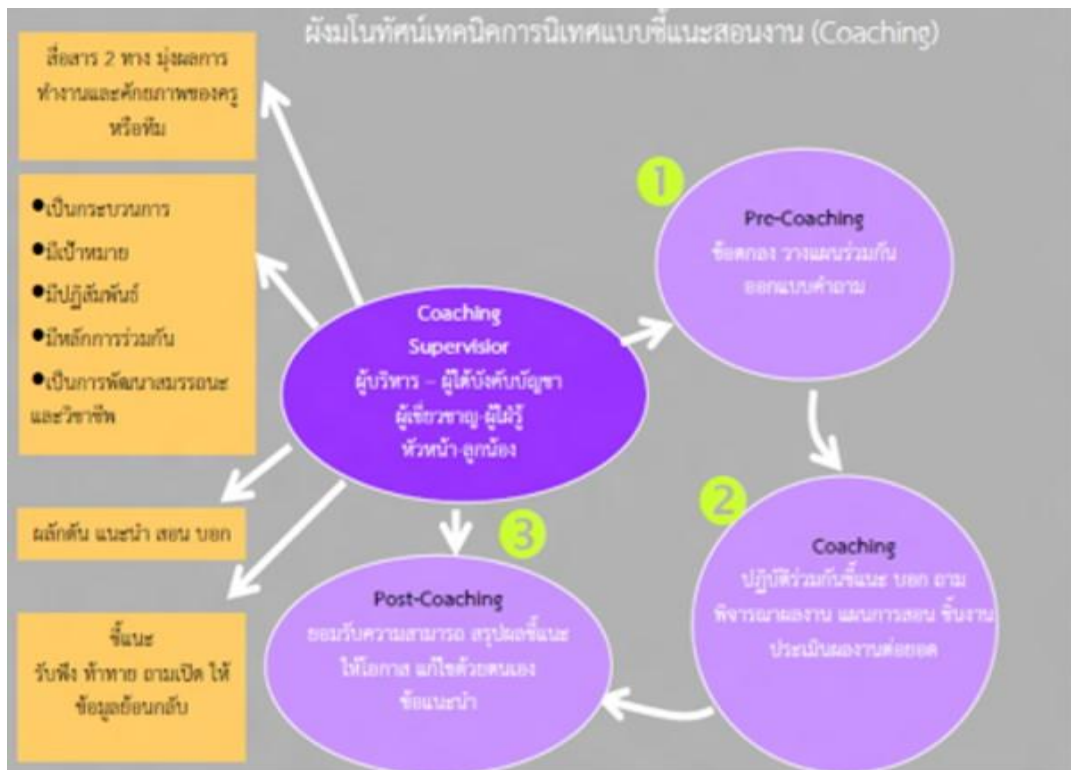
ผังมโนทัศน์เทคนิคการนิเทศแบบชี้แนะสอนงาน (Coaching)

สื่อสาร 2 ทาง มุ่งผลการทำงานและศักยภาพของครูหรือทีม

●เป็นกระบวนการ
●มีเป้าหมาย
●มีปฏิสัมพันธ์
●มีหลักการร่วมกัน
●เป็นการพัฒนาสมรรถนะและวิชาชีพ

ผลักดัน แนะนำ สอน บอก

ชี้แนะ รับฟัง ท้าทาย ถามเปิด ให้ข้อมูลย้อนกลับ

Coaching Supervisior
ผู้บริหาร – ผู้ใต้บังคับบัญชา
ผู้เชี่ยวชาญ-ผู้ใฝ่รู้
หัวหน้า-ลูกน้อง

1
Pre-Coaching
ข้อตกลง วางแผนร่วมกัน ออกแบบคำถาม

2
Coaching
ปฏิบัติร่วมกันชี้แนะ บอก ถาม พิจารณาผลงาน แผนการสอน ชิ้นงาน ประเมินผลงานต่อยอด

3
Post-Coaching
ยอมรับความสามารถ สรุปผลชี้แนะ ให้โอกาส แก้ไขด้วยตนเอง ข้อแนะนำ